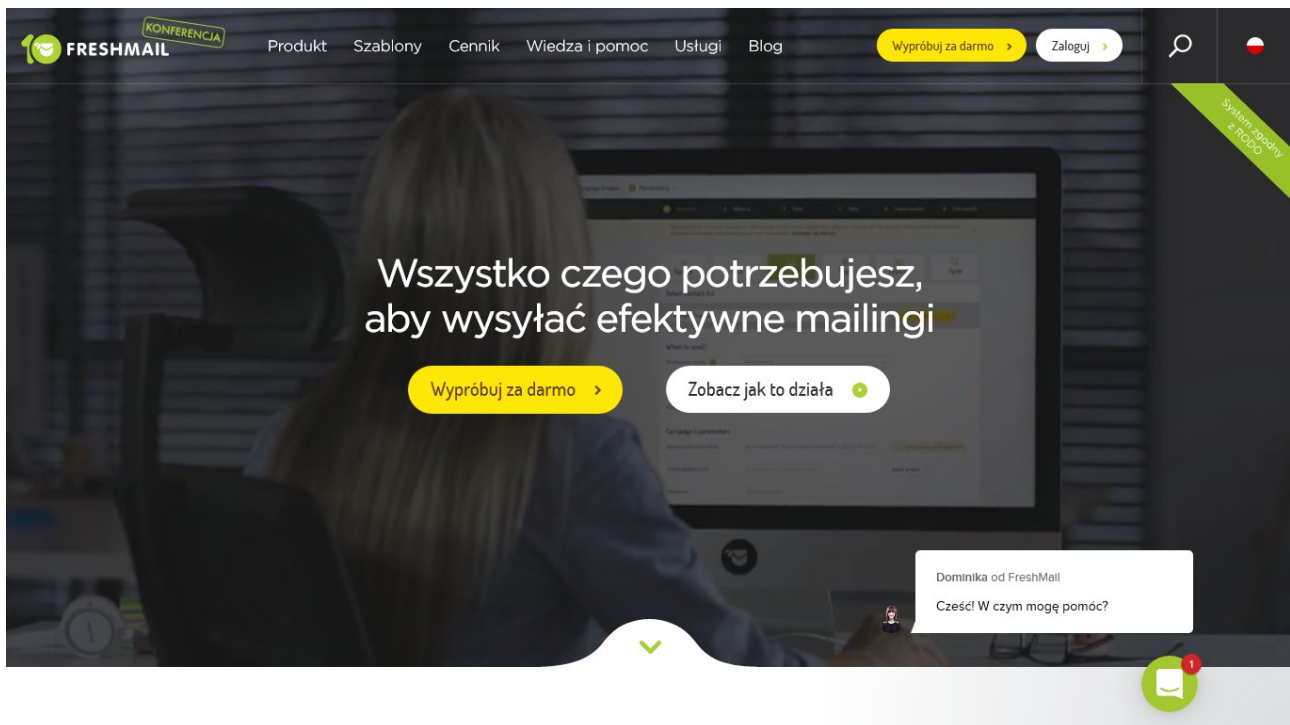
FRESHMAIL KONFERENCJA

Produkt Szablony Cennik Wiedza i pomoc Usługi Blog

Wypróbuj za darmo ›

Zaloguj ›

System zgodny z RODO

Wszystko czego potrzebujesz, aby wysyłać efektywne mailingi

Wypróbuj za darmo ›

Zobacz jak to działa

Dominika od FreshMail

Cześć! W czym mogę pomóc?

1